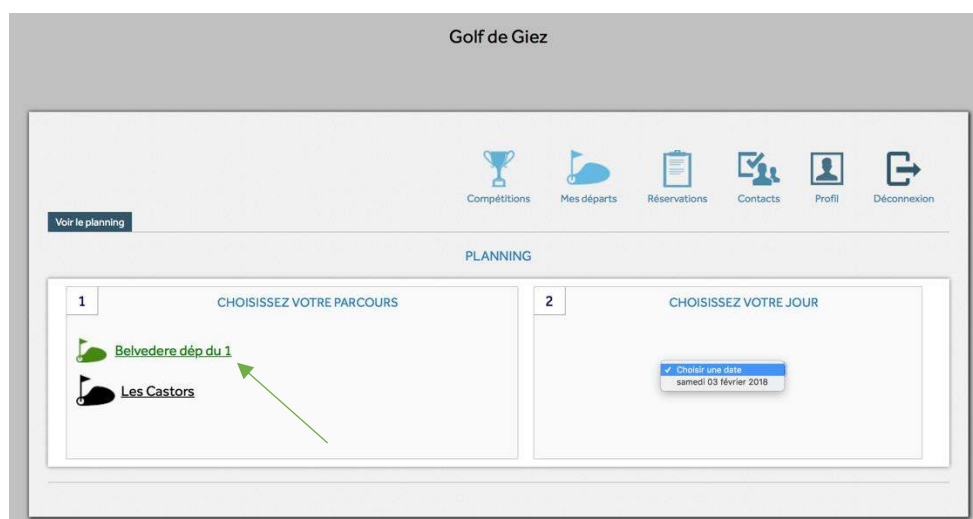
Golf de Giez

Compétitions
Mes départs
Réservations
Contacts
Profil
Déconnexion

Voir le planning

PLANNING

1
CHOISISSEZ VOTRE PARCOURS

Belvedere dép du 1

Les Castors

2
CHOISISSEZ VOTRE JOUR

✓ Choisir une date
samedi 03 février 2018